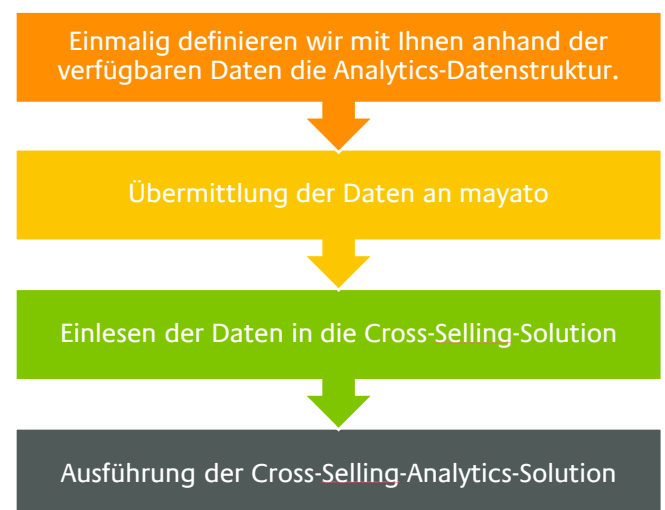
Einmalig definieren wir mit Ihnen anhand der verfügbaren Daten die Analytics-Datenstruktur.

Übermittlung der Daten an mayato

Einlesen der Daten in die Cross-Selling-Solution

Ausführung der Cross-Selling-Analytics-Solution